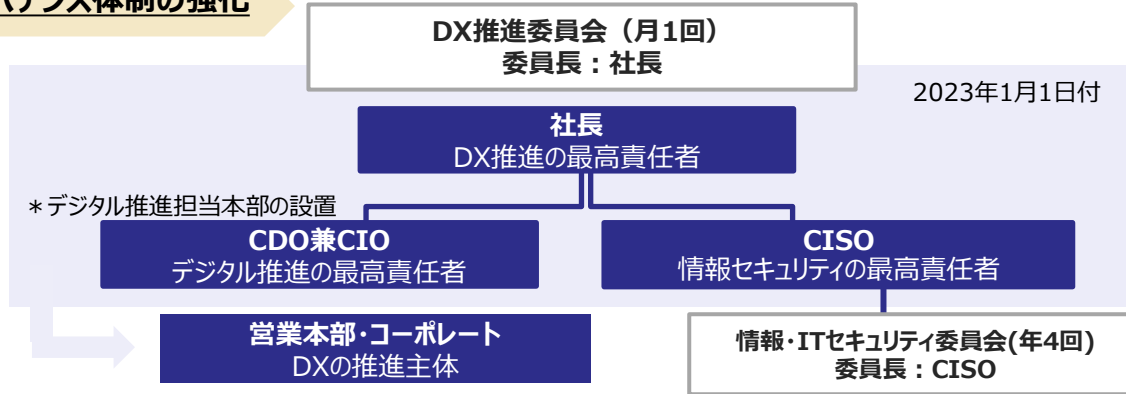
ナンス体制の強化

DX推進委員会（月1回）
委員長：社長

2023年1月1日付

社長
DX推進の最高責任者

＊デジタル推進担当本部の設置

CDO兼CIO
デジタル推進の最高責任者

CISO
情報セキュリティの最高責任者

営業本部・コーポレート
DXの推進主体

情報・ITセキュリティ委員会(年4回)
委員長：CISO